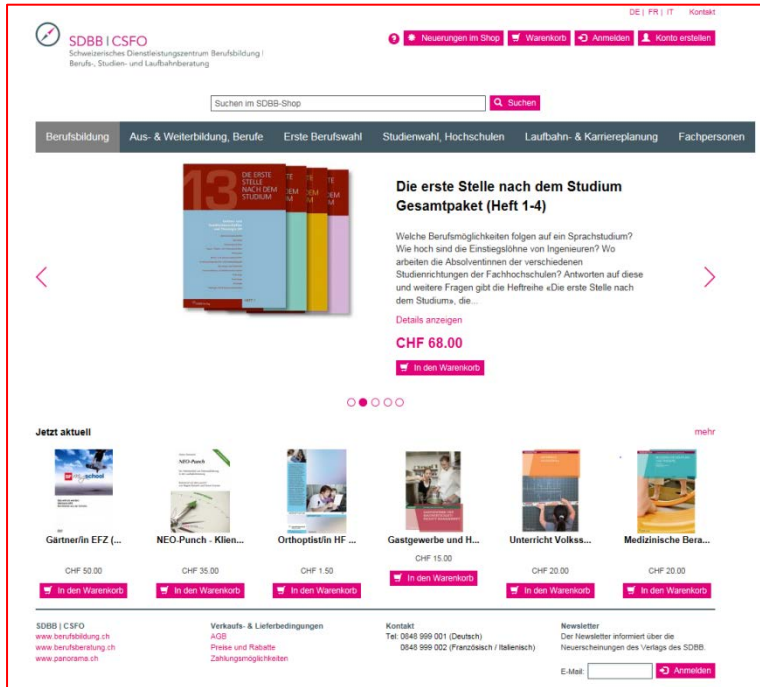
DE | FR | IT Kontakt

SDBB | CSFO
Schweizerisches Dienstleistungszentrum Berufsbildung | Berufs-, Studien- und Laufbahnberatung

? Neuerungen im Shop Warenkorb Anmelden Konto erstellen

Suchen im SDBB-Shop Suchen

Berufsbildung Aus- & Weiterbildung, Berufe Erste Berufswahl Studienwahl, Hochschulen Laufbahn- & Karriereplanung Fachpersonen

13 DIE ERSTE STELLE NACH DEM STUDIUM

Die erste Stelle nach dem Studium Gesamtpaket (Heft 1-4)

Welche Berufsmöglichkeiten folgen auf ein Sprachstudium? Wie hoch sind die Einstiegslöhne von Ingenieuren? Wo arbeiten die Absolventinnen der verschiedenen Studienrichtungen der Fachhochschulen? Antworten auf diese und weitere Fragen gibt die Heftreihe «Die erste Stelle nach dem Studium», die...

Details anzeigen

CHF 68.00

In den Warenkorb

Jetzt aktuell mehr

Gärtner/in EFZ (...
CHF 50.00
In den Warenkorb

NEO-Punch - Klien...
CHF 35.00
In den Warenkorb

Orthoptist/in HF ...
CHF 1.50
In den Warenkorb

Gastgewerbe und H...
CHF 15.00
In den Warenkorb

Unterricht Volkss...
CHF 20.00
In den Warenkorb

Medizinische Bera...
CHF 20.00
In den Warenkorb

SDBB | CSFO
www.berufsbildung.ch
www.berufsberatung.ch
www.panorama.ch

Verkaufs- & Lieferbedingungen
AGB
Preise und Rabatte
Zahlungsmöglichkeiten

Kontakt
Tel: 0848 999 001 (Deutsch)
0848 999 002 (Französisch / Italienisch)

Newsletter
Der Newsletter informiert über die Neuerscheinungen des Verlags des SDBB.
E-Mail: Anmelden